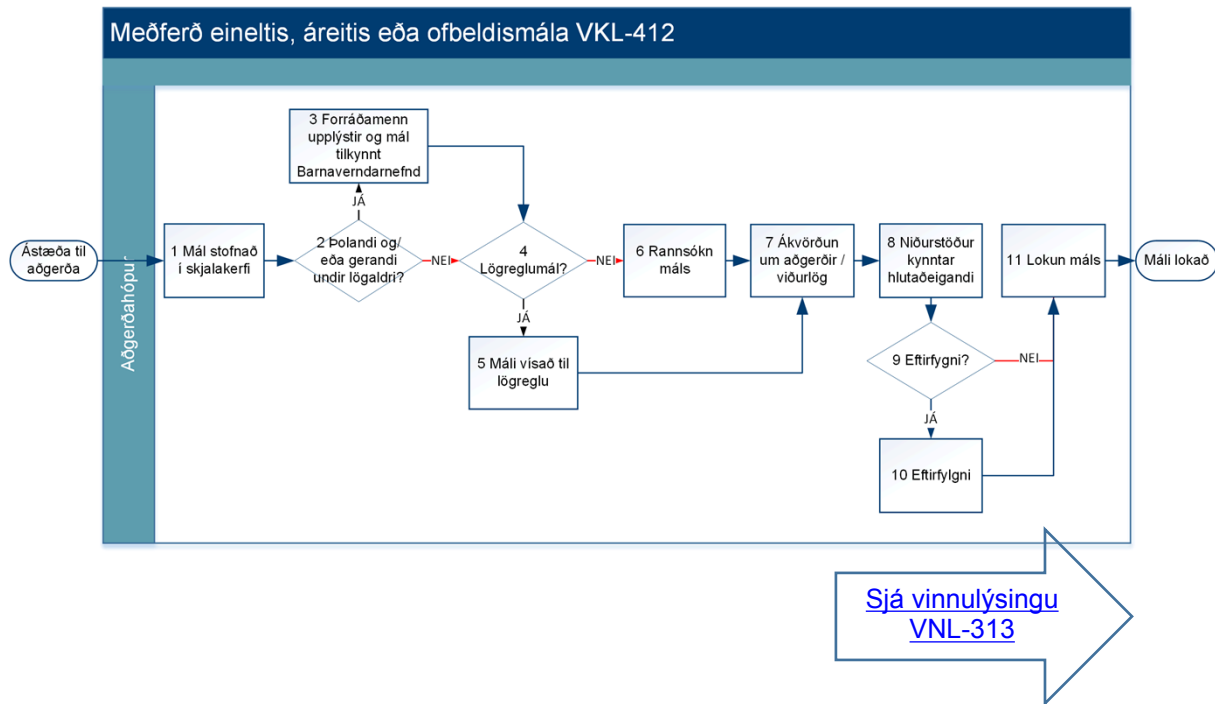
Meðferð eineltis, áreitis eða ofbeldismála VKL-412

Aðgerðahópur

Ástæða til aðgerða

1 Mál stofnað í skjalakerfi

2 Þolandi og/ eða gerandi undir lögaldri?

JÁ

NEI

3 Forráðamenn upplýstir og mál tilkynnt Barnaverndarnefnd

4 Lögreglumál?

NEI

JÁ

5 Máli vísað til lögreglu

6 Rannsókn máls

7 Ákvörðun um aðgerðir / viðurlög

8 Niðurstöður kynntar hlutaðeigandi

9 Eftirfygni?

NEI

JÁ

10 Eftirfylgni

11 Lokun máls

Máli lokað

Sjá vinnulýsingu VNL-313